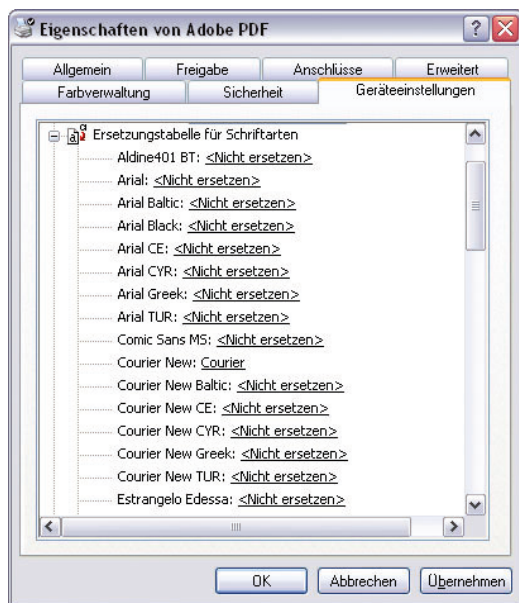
Eigenschaften von Adobe PDF

Allgemein
Freigabe
Anschlüsse
Erweitert
Farbverwaltung
Sicherheit
Geräteeinstellungen

Ersetzungstabelle für Schriftarten
Aldine401 BT: <Nicht ersetzen>
Arial: <Nicht ersetzen>
Arial Baltic: <Nicht ersetzen>
Arial Black: <Nicht ersetzen>
Arial CE: <Nicht ersetzen>
Arial CYR: <Nicht ersetzen>
Arial Greek: <Nicht ersetzen>
Arial TUR: <Nicht ersetzen>
Comic Sans MS: <Nicht ersetzen>
Courier New: Courier
Courier New Baltic: <Nicht ersetzen>
Courier New CE: <Nicht ersetzen>
Courier New CYR: <Nicht ersetzen>
Courier New Greek: <Nicht ersetzen>
Courier New TUR: <Nicht ersetzen>
Estrangelo Edessa: <Nicht ersetzen>

OK
Abbrechen
Übernehmen